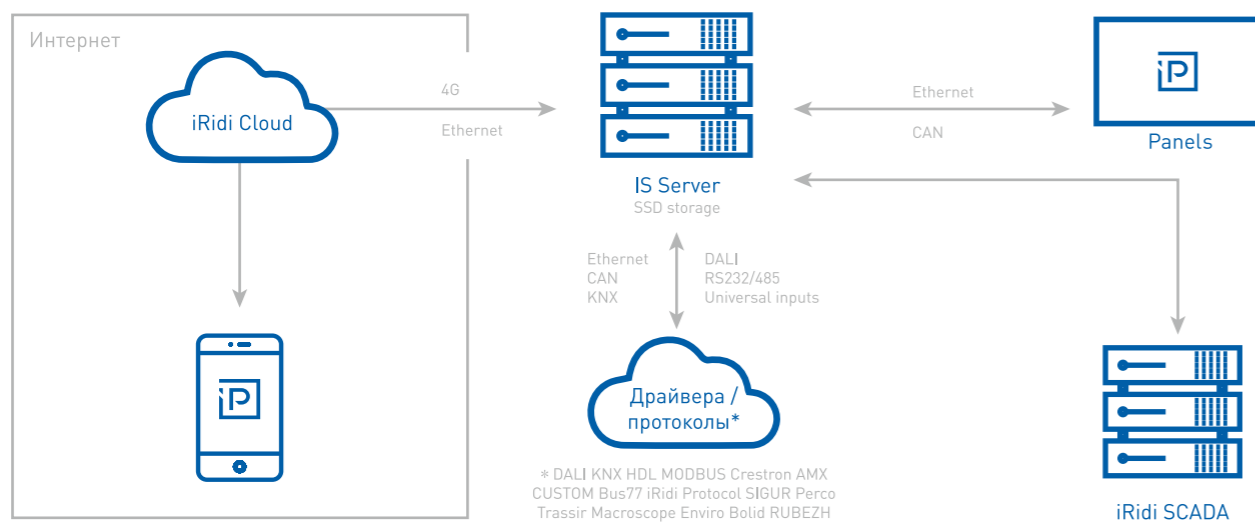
Интернет

iRidi Cloud

4G

Ethernet

IS Server
SSD storage

Ethernet

CAN

Panels

Ethernet
CAN
KNX

DALI
RS232/485
Universal inputs

Драйвера / протоколы*

* DALI KNX HDL MODBUS Crestron AMX CUSTOM Bus77 iRidi Protocol SIGUR Perco Trassir Macroscope Enviro Bolid RUBEZH

iRidi SCADA